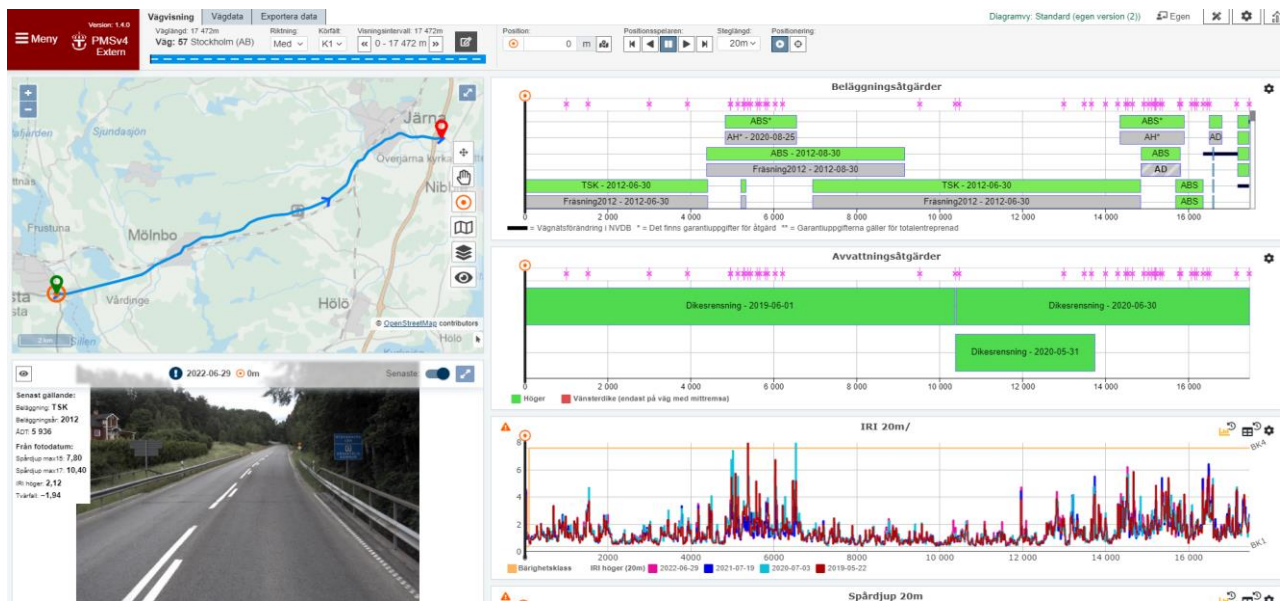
Meny
Version: 1.4.0
PMSv4 Extern

Vägvisning | Vägdata | Exportera data
Väglängd: 17 472m
Väg: 57 Stockholm (AB)
Riktning: Med
Körfält: K1
Visningsintervall: 17 472m
0 - 17 472 m

Position: 0 m
Positionsspelaren:
Steglängd: 20m
Positionering:

Diagramvy: Standard (egen version (2))
Egen

Järna
Överjärna kyrka
Nib
Sjundasjön
Frustuna
Mölnbo
Vårdinge
Hölö
© OpenStreetMap contributors

2022-06-29 0m
Senaste

Senast gällande:
Beläggning: TSK
Beläggningsår: 2012
ÅDT: 5 936
Från fotodatum:
Spårdjup max15: 7,80
Spårdjup max17: 10,40
IRI höger: 2,12
Tvärfall: -1,94

Beläggningsåtgärder
ABS*
ABS*
AH* - 2020-08-25
AH*
AD
ABS - 2012-08-30
ABS
Fräsning2012 - 2012-08-30
AD
TSK - 2012-06-30
TSK - 2012-06-30
ABS
Fräsning2012 - 2012-06-30
Fräsning2012 - 2012-06-30
ABS
2 000 4 000 6 000 8 000 10 000 12 000 14 000 16 000
= Vägnätsförändring i NVDB * = Det finns garantiuppgifter för åtgärd ** = Garantiuppgifterna gäller för totalentreprenad

Avvattningsåtgärder
Dikesrensning - 2019-06-01
Dikesrensning - 2020-06-30
Dikesrensning - 2020-05-31
0 2 000 4 000 6 000 8 000 10 000 12 000 14 000 16 000
Höger Vänsterdike (endast på väg med mittremsa)

IRI 20m/
8 6 4 2 0
BK4
BK1
2000 4000 6000 8000 10 000 12 000 14 000 16 000
Bärighetsklass IRI höger (20m) 2022-06-29 2021-07-19 2020-07-03 2019-05-22

Spårdjup 20m